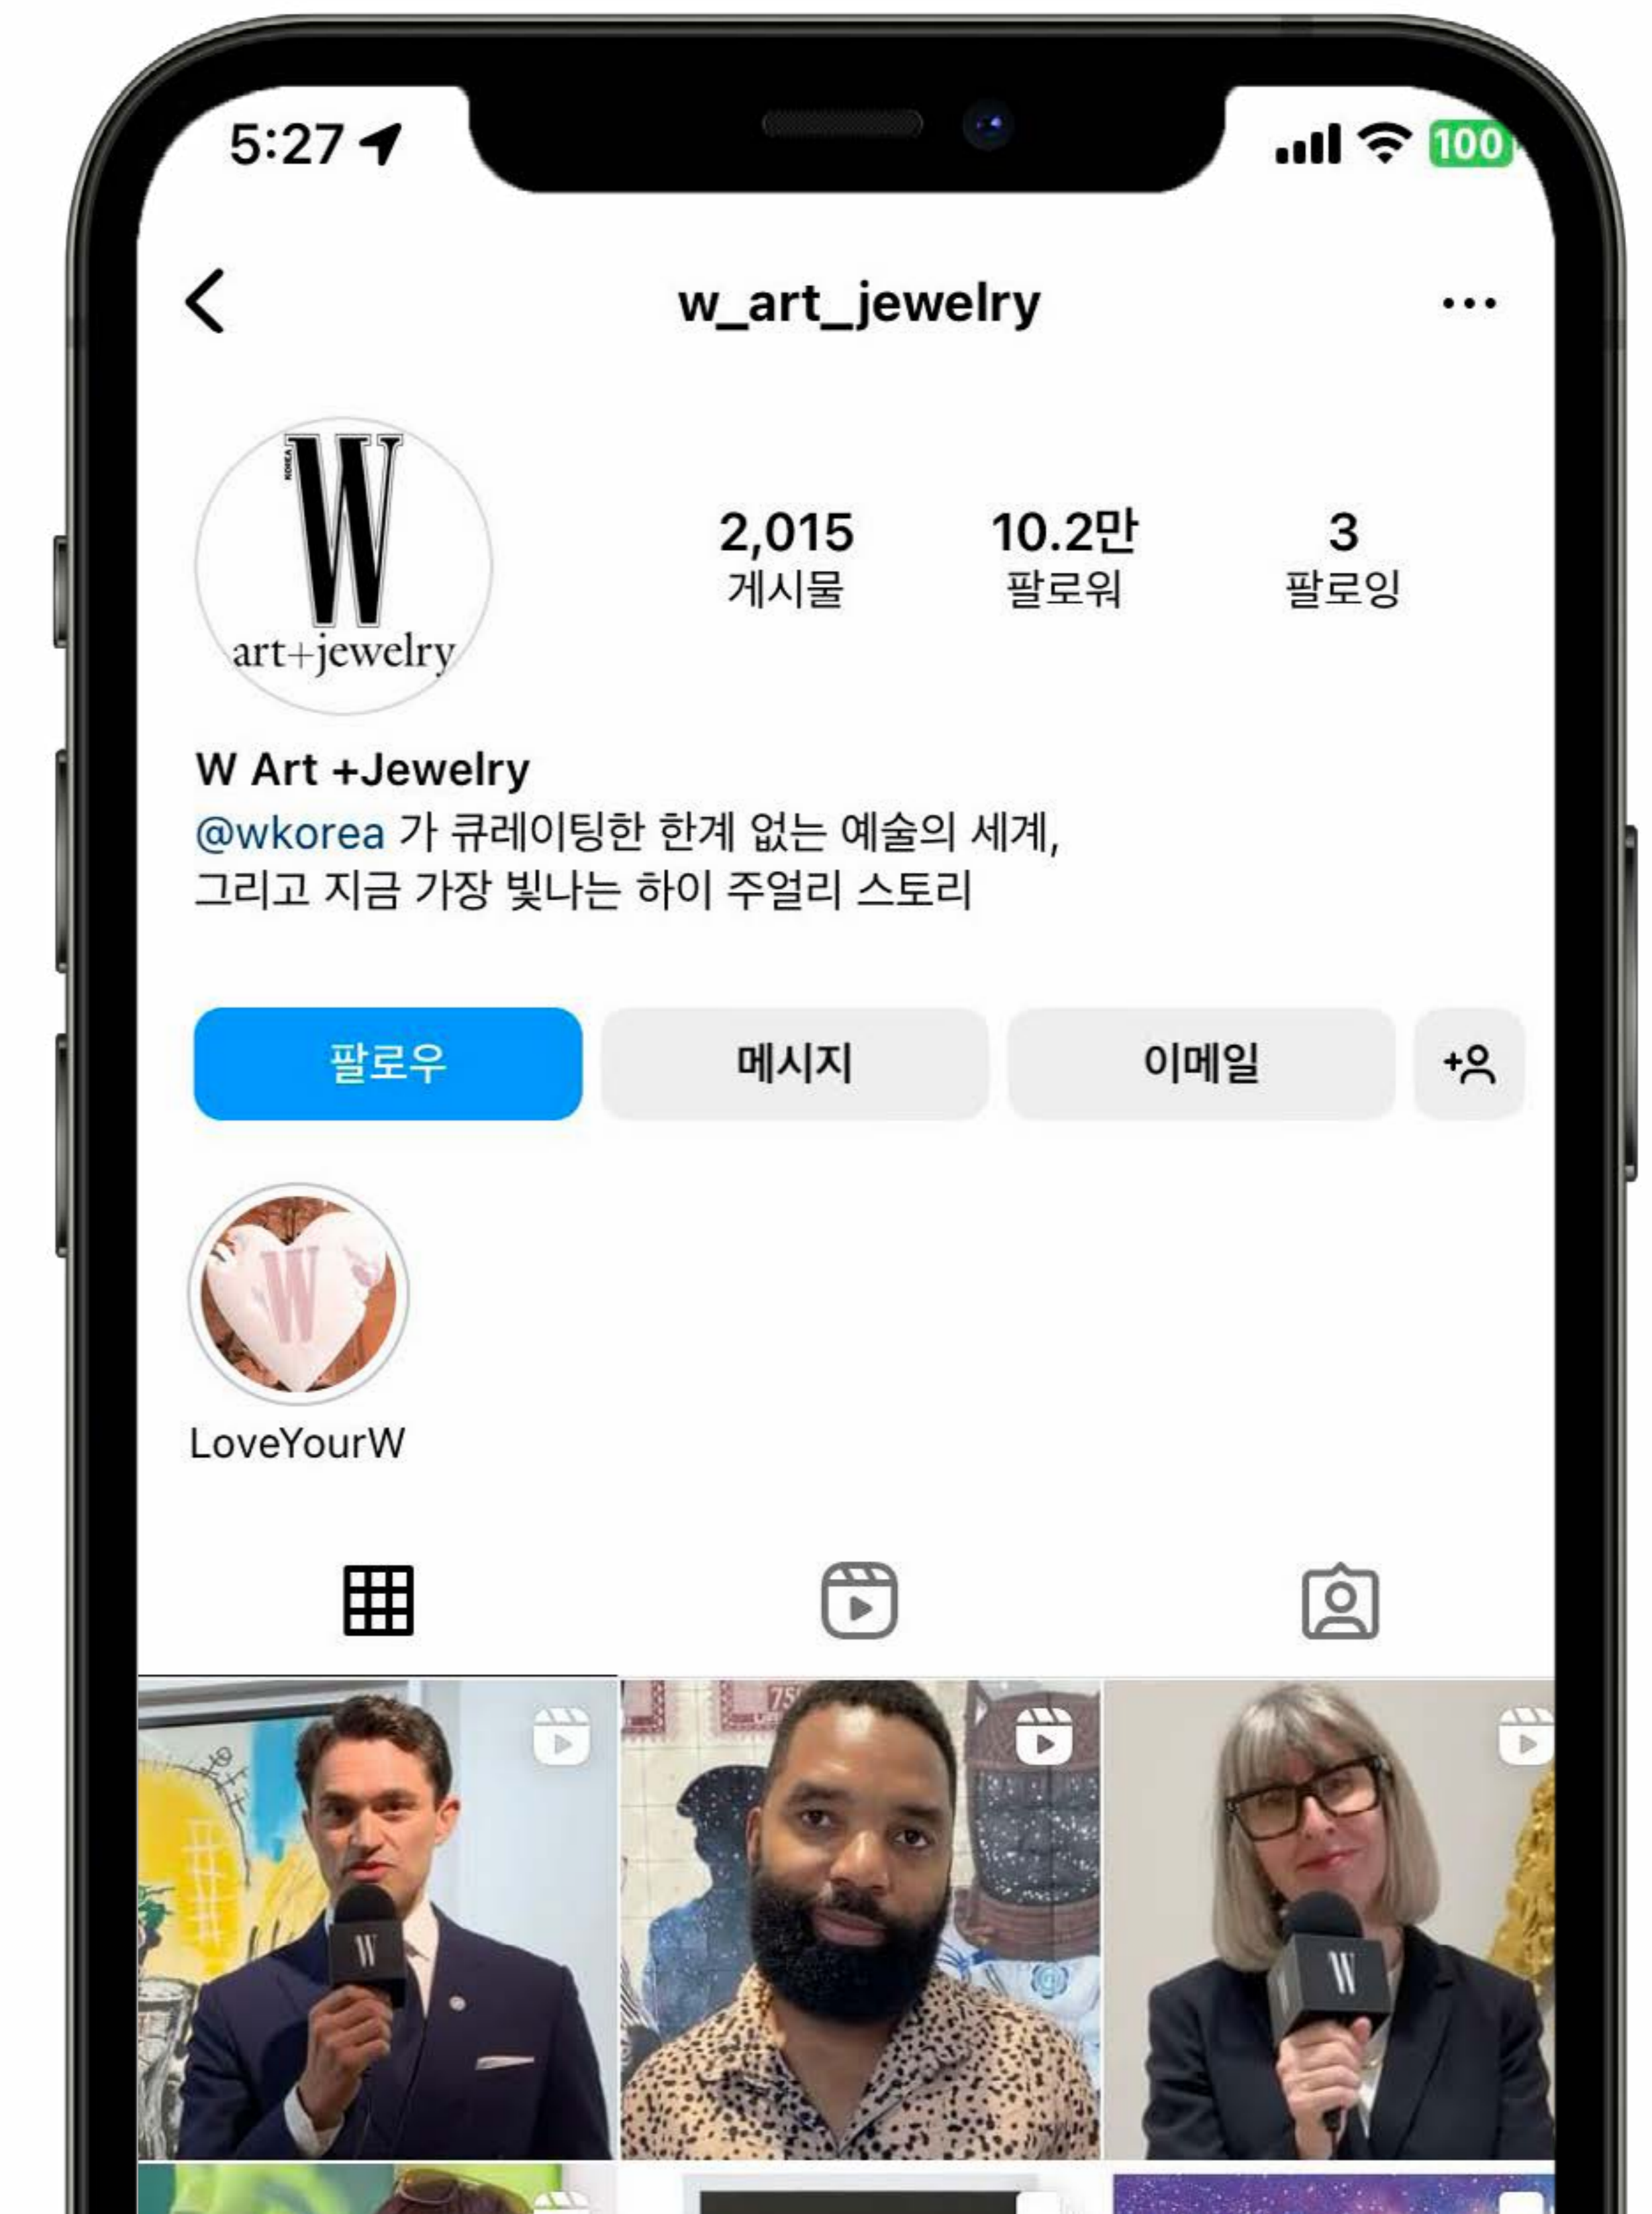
5:27

100

w_art_jewelry

W KOREA
art+jewelry

2,015
게시물

10.2만
팔로워

3
팔로잉

W Art +Jewelry
@wkorea 가 큐레이팅한 한계 없는 예술의 세계,
그리고 지금 가장 빛나는 하이 주얼리 스토리

팔로우

메시지

이메일

LoveYourW